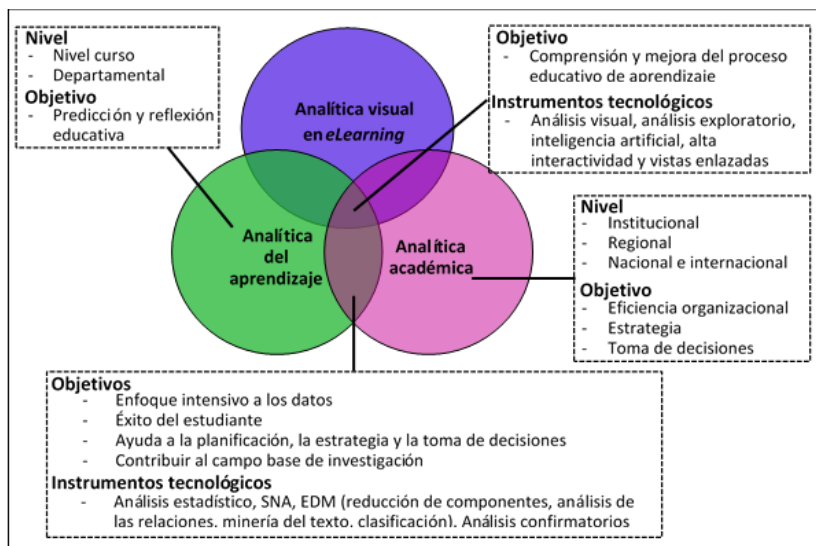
Nivel
- Nivel curso
- Departamental
Objetivo
- Predicción y reflexión educativa

Analítica visual en eLearning

Objetivo
- Comprensión y mejora del proceso educativo de aprendizaje
Instrumentos tecnológicos
- Análisis visual, análisis exploratorio, inteligencia artificial, alta interactividad y vistas enlazadas

Analítica del aprendizaje

Analítica académica

Nivel
- Institucional
- Regional
- Nacional e internacional
Objetivo
- Eficiencia organizacional
- Estrategia
- Toma de decisiones

Objetivos
- Enfoque intensivo a los datos
- Éxito del estudiante
- Ayuda a la planificación, la estrategia y la toma de decisiones
- Contribuir al campo base de investigación
Instrumentos tecnológicos
- Análisis estadístico, SNA, EDM (reducción de componentes, análisis de las relaciones. minería del texto. clasificación). Análisis confirmatorios